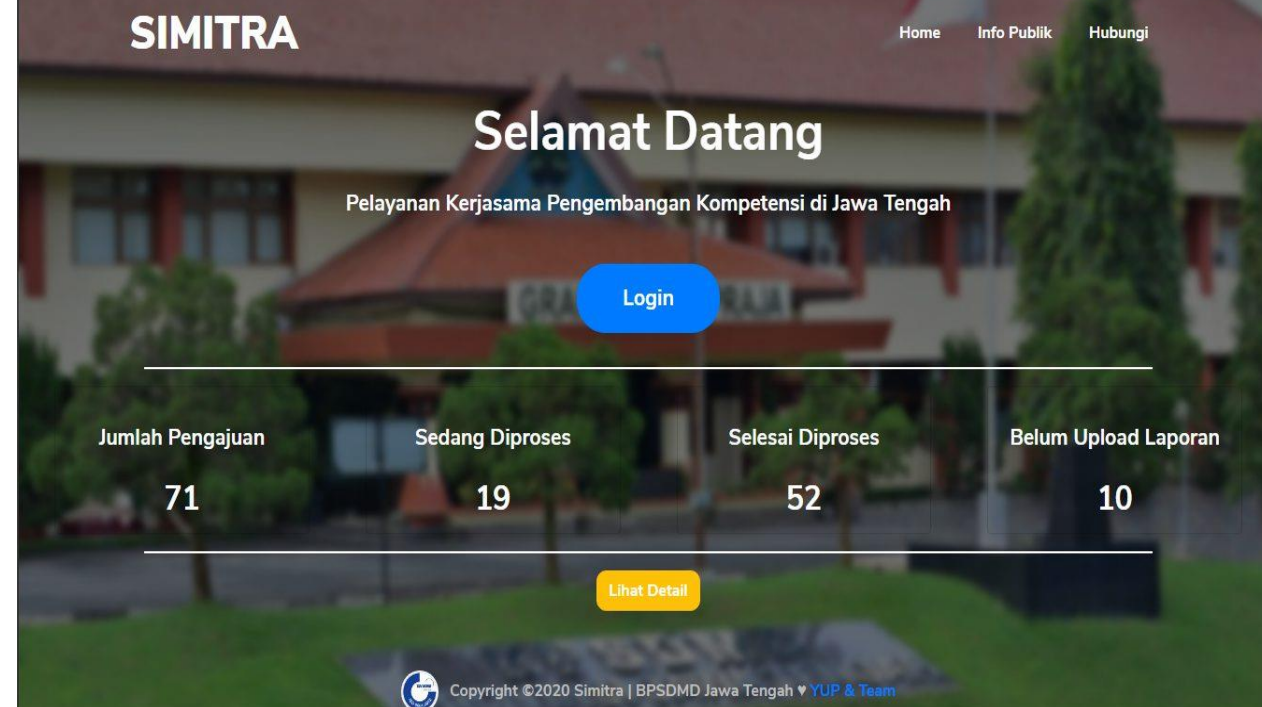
SIMITRA

Home Info Publik Hubungi

Selamat Datang

Pelayanan Kerjasama Pengembangan Kompetensi di Jawa Tengah

Login

Jumlah Pengajuan
71

Sedang Diproses
19

Selesai Diproses
52

Belum Upload Laporan
10

Lihat Detail

Copyright ©2020 Simitra | BPSDMD Jawa Tengah ♥ YUP & Team